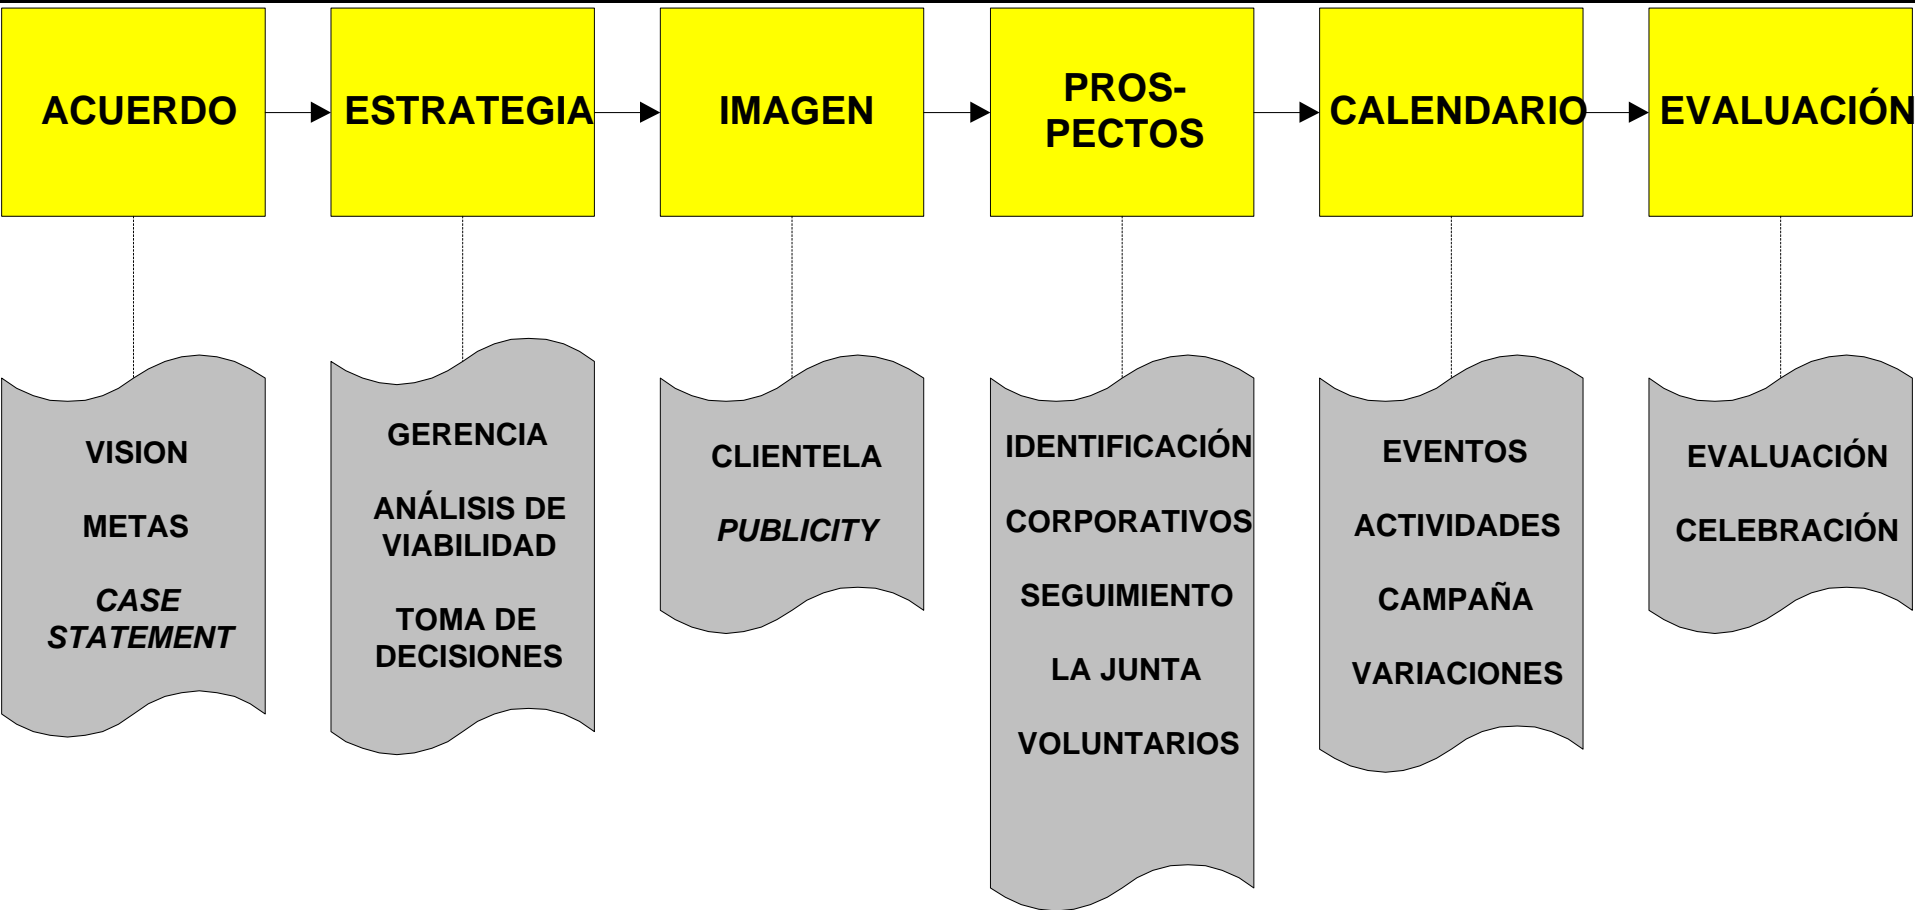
ACUERDO

ESTRATEGIA

IMAGEN

PROS-PECTOS

CALENDARIO

EVALUACIÓN

VISION

METAS

CASE STATEMENT

GERENCIA

ANÁLISIS DE VIABILIDAD

TOMA DE DECISIONES

CLIENTELA

PUBLICITY

IDENTIFICACIÓN

CORPORATIVOS

SEGUIMIENTO

LA JUNTA

VOLUNTARIOS

EVENTOS

ACTIVIDADES

CAMPAÑA

VARIACIONES

EVALUACIÓN

CELEBRACIÓN